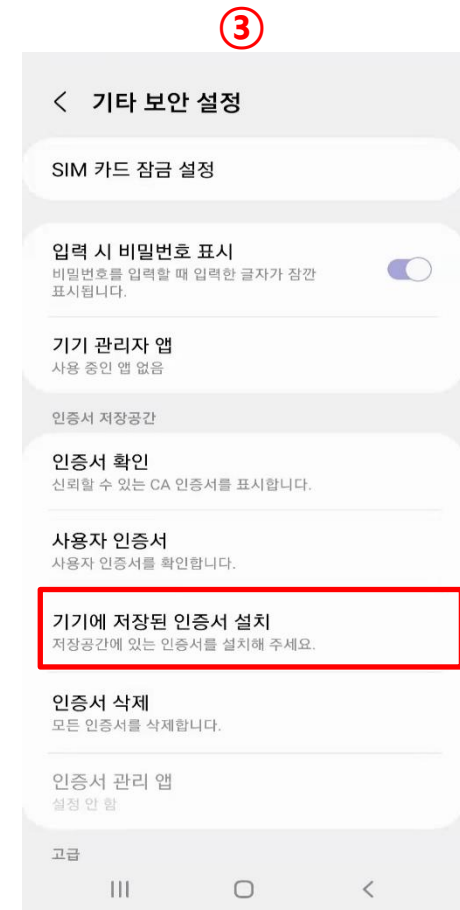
③

< 기타 보안 설정

SIM 카드 잠금 설정

입력 시 비밀번호 표시
비밀번호를 입력할 때 입력한 글자가 잠깐 표시됩니다.

기기 관리자 앱
사용 중인 앱 없음

인증서 저장공간

인증서 확인
신뢰할 수 있는 CA 인증서를 표시합니다.

사용자 인증서
사용자 인증서를 확인합니다.

기기에 저장된 인증서 설치
저장공간에 있는 인증서를 설치해 주세요.

인증서 삭제
모든 인증서를 삭제합니다.

인증서 관리 앱
설정 안 함

고급

III ○ <